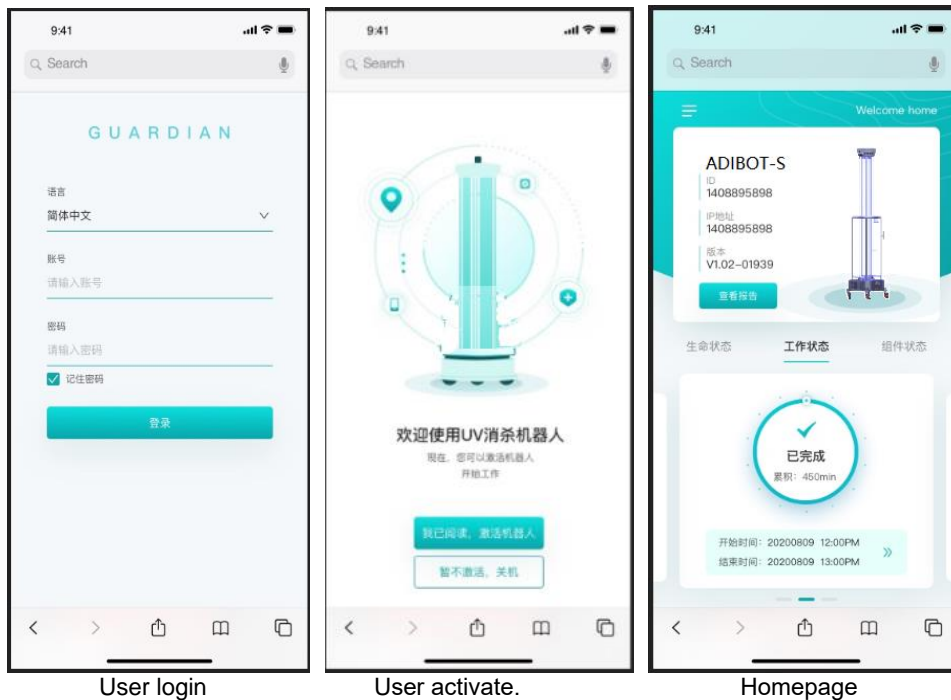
9:41

Search

GUARDIAN

语言

简体中文

账号

请输入账号

密码

请输入密码

记住密码

登录

User login

9:41

Search

欢迎使用UV消杀机器人

现在，您可以激活机器人
开始工作

我已阅读，激活机器人

暂不激活，关机

User activate.

9:41

Search

Welcome home

ADIBOT-S

ID
1408895898

IP地址
1408895898

版本
V1.02–01939

查看报告

生命状态

工作状态

组件状态

已完成

累积：450min

开始时间：20200809 12:00PM
结束时间：20200809 13:00PM

Homepage